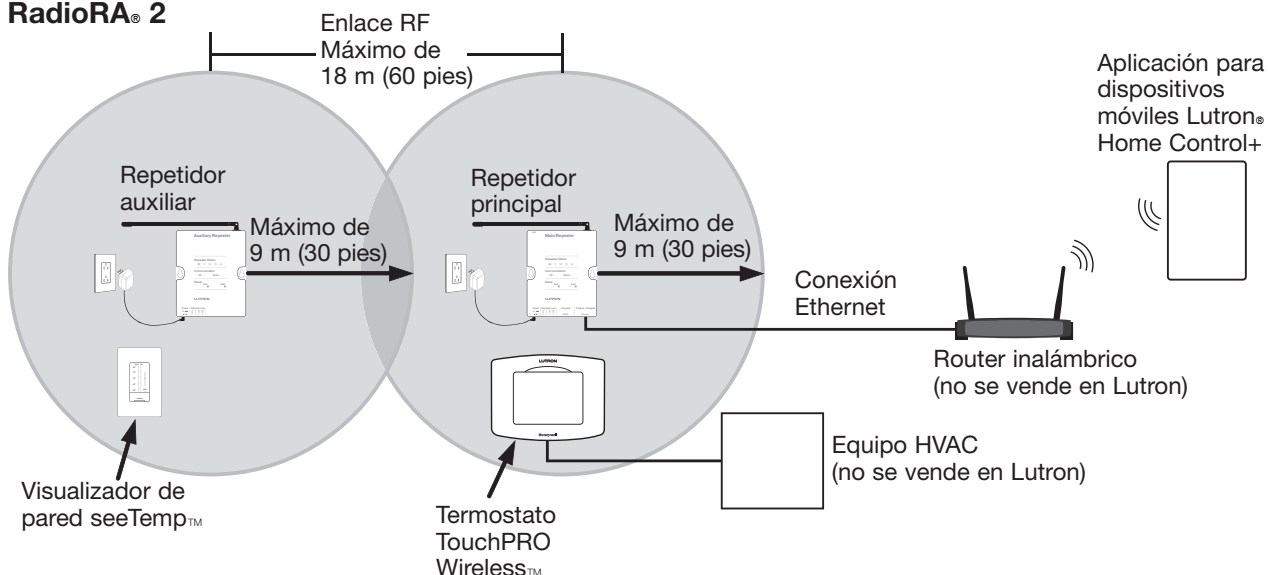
RadioRA® 2

Enlace RF
Máximo de
18 m (60 pies)

Aplicación para dispositivos móviles Lutron® Home Control+

Repetidor auxiliar

Auxiliary Repeater

Máximo de
9 m (30 pies)

Repetidor principal

Main Repeater

Máximo de
9 m (30 pies)

Conexión Ethernet

Router inalámbrico
(no se vende en Lutron)

LUTRON

Honeywell

Equipo HVAC
(no se vende en Lutron)

Visualizador de pared seeTemp™

Termostato TouchPRO Wireless™